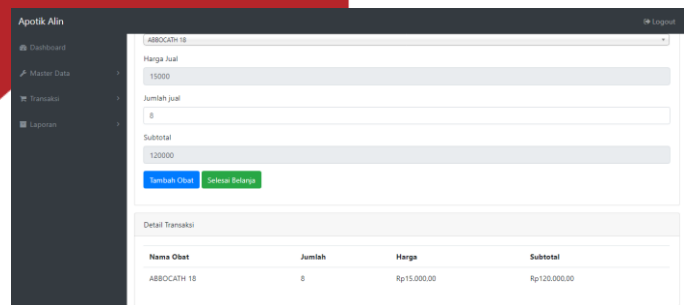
Apotik Alin

Logout

Dashboard

Master Data

Transaksi

Laporan

ABBOCATH 18

Harga Jual

15000

Jumlah jual

8

Subtotal

120000

Tambah Obat

Selesai Belanja

Detail Transaksi

| Nama Obat | Jumlah | Harga | Subtotal |
|---|---|---|---|
| ABBOCATH 18 | 8 | Rp15.000,00 | Rp120.000,00 |